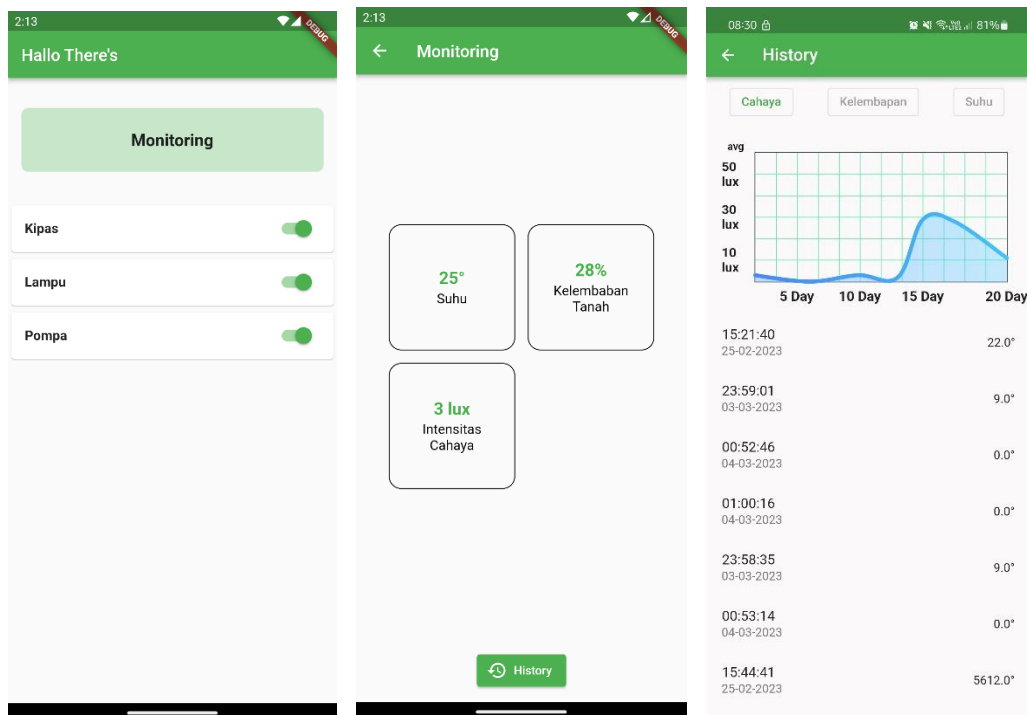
2:13
DEBUG
Hallo There's

Monitoring

Kipas

Lampu

Pompa

2:13
DEBUG
Monitoring

25°
Suhu

28%
Kelembaban Tanah

3 lux
Intensitas Cahaya

History

08:30
81%
History

Cahaya
Kelembapan
Suhu

avg
50 lux
30 lux
10 lux
5 Day
10 Day
15 Day
20 Day

15:21:40
25-02-2023
22.0°

23:59:01
03-03-2023
9.0°

00:52:46
04-03-2023
0.0°

01:00:16
04-03-2023
0.0°

23:58:35
03-03-2023
9.0°

00:53:14
04-03-2023
0.0°

15:44:41
25-02-2023
5612.0°